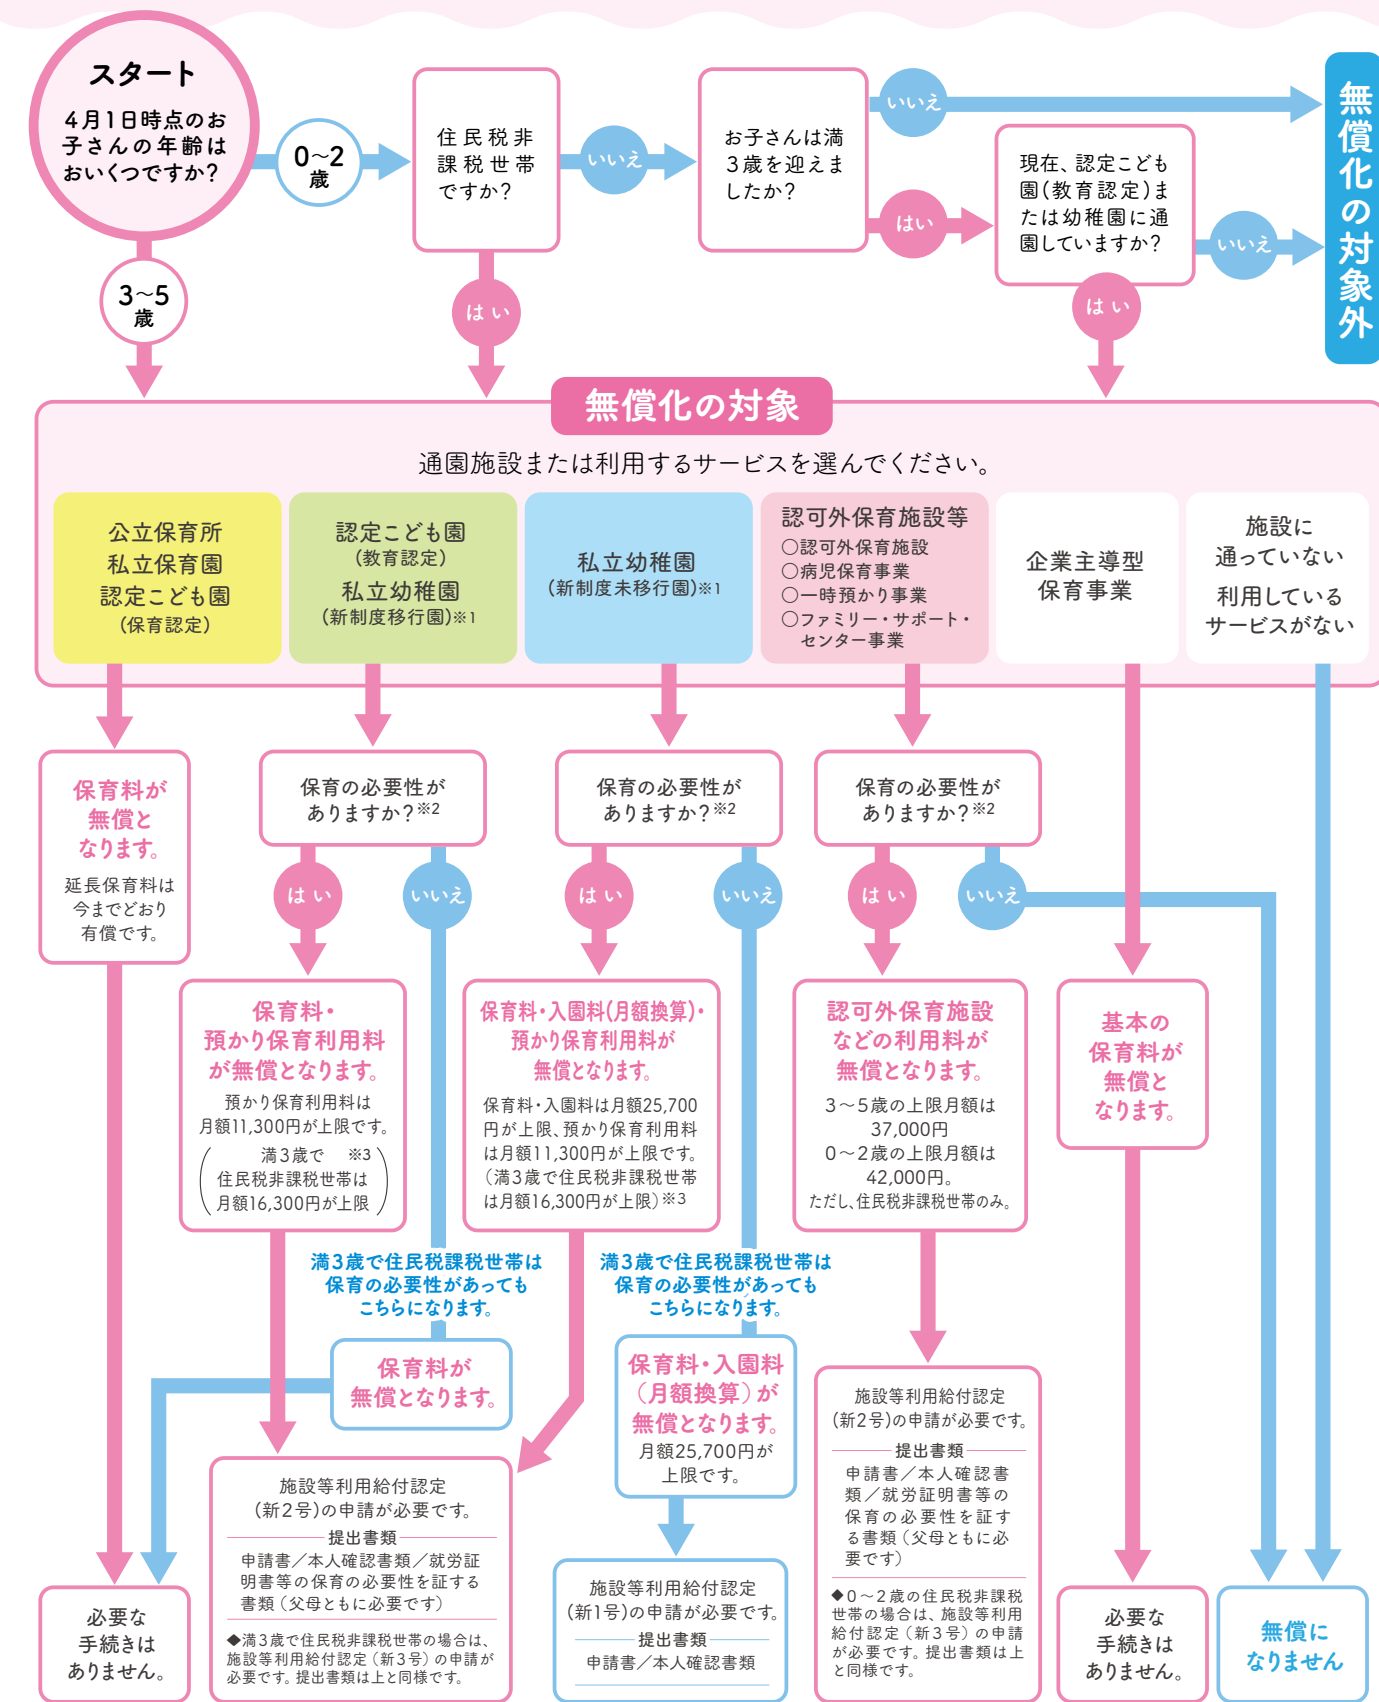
スタート
4月1日時点のお子さんの年齢はおいくつですか?

0~2歳

住民税非課税世帯ですか?

いいえ

お子さんは満3歳を迎えましたか?

いいえ

はい

現在、認定こども園(教育認定)または幼稚園に通園していますか?

いいえ

無償化の対象外

3~5歳

はい

はい

無償化の対象

通園施設または利用するサービスを選んでください。

公立保育所
私立保育園
認定こども園
(保育認定)

認定こども園
(教育認定)
私立幼稚園
(新制度移行園)※1

私立幼稚園
(新制度未移行園)※1

認可外保育施設等
○認可外保育施設
○病児保育事業
○一時預かり事業
○ファミリー・サポート・センター事業

企業主導型
保育事業

施設に
通っていない
利用している
サービスがない

保育料が無償となります。
延長保育料は今までどおり有償です。

保育の必要性がありますか?※2

はい

いいえ

保育の必要性がありますか?※2

はい

いいえ

保育の必要性がありますか?※2

はい

いいえ

保育料・預かり保育利用料が無償となります。
預かり保育利用料は月額11,300円が上限です。
(満3歳で ※3
住民税課税世帯は
月額16,300円が上限)

保育料・入園料(月額換算)・預かり保育利用料が無償となります。
保育料・入園料は月額25,700円が上限、預かり保育利用料は月額11,300円が上限です。(満3歳で住民税非課税世帯は月額16,300円が上限)※3

認可外保育施設などの利用料が無償となります。
3~5歳の上限月額は37,000円
0~2歳の上限月額は42,000円。
ただし、住民税非課税世帯のみ。

基本の保育料が無償となります。

満3歳で住民税課税世帯は
保育の必要性があっても
こちらになります。

満3歳で住民税課税世帯は
保育の必要性があっても
こちらになります。

保育料が無償となります。

保育料・入園料(月額換算)が無償となります。
月額25,700円が上限です。

施設等利用給付認定(新2号)の申請が必要です。
提出書類
申請書/本人確認書類/就労証明書等の保育の必要性を証する書類(父母ともに必要です)
◆0~2歳の住民税非課税世帯の場合は、施設等利用給付認定(新3号)の申請が必要です。提出書類は上と同様です。

必要な手続きはありません。

施設等利用給付認定(新2号)の申請が必要です。
提出書類
申請書/本人確認書類/就労証明書等の保育の必要性を証する書類(父母ともに必要です)
◆満3歳で住民税非課税世帯の場合は、施設等利用給付認定(新3号)の申請が必要です。提出書類は上と同様です。

施設等利用給付認定(新1号)の申請が必要です。
提出書類
申請書/本人確認書類

必要な手続きはありません。

無償になりません